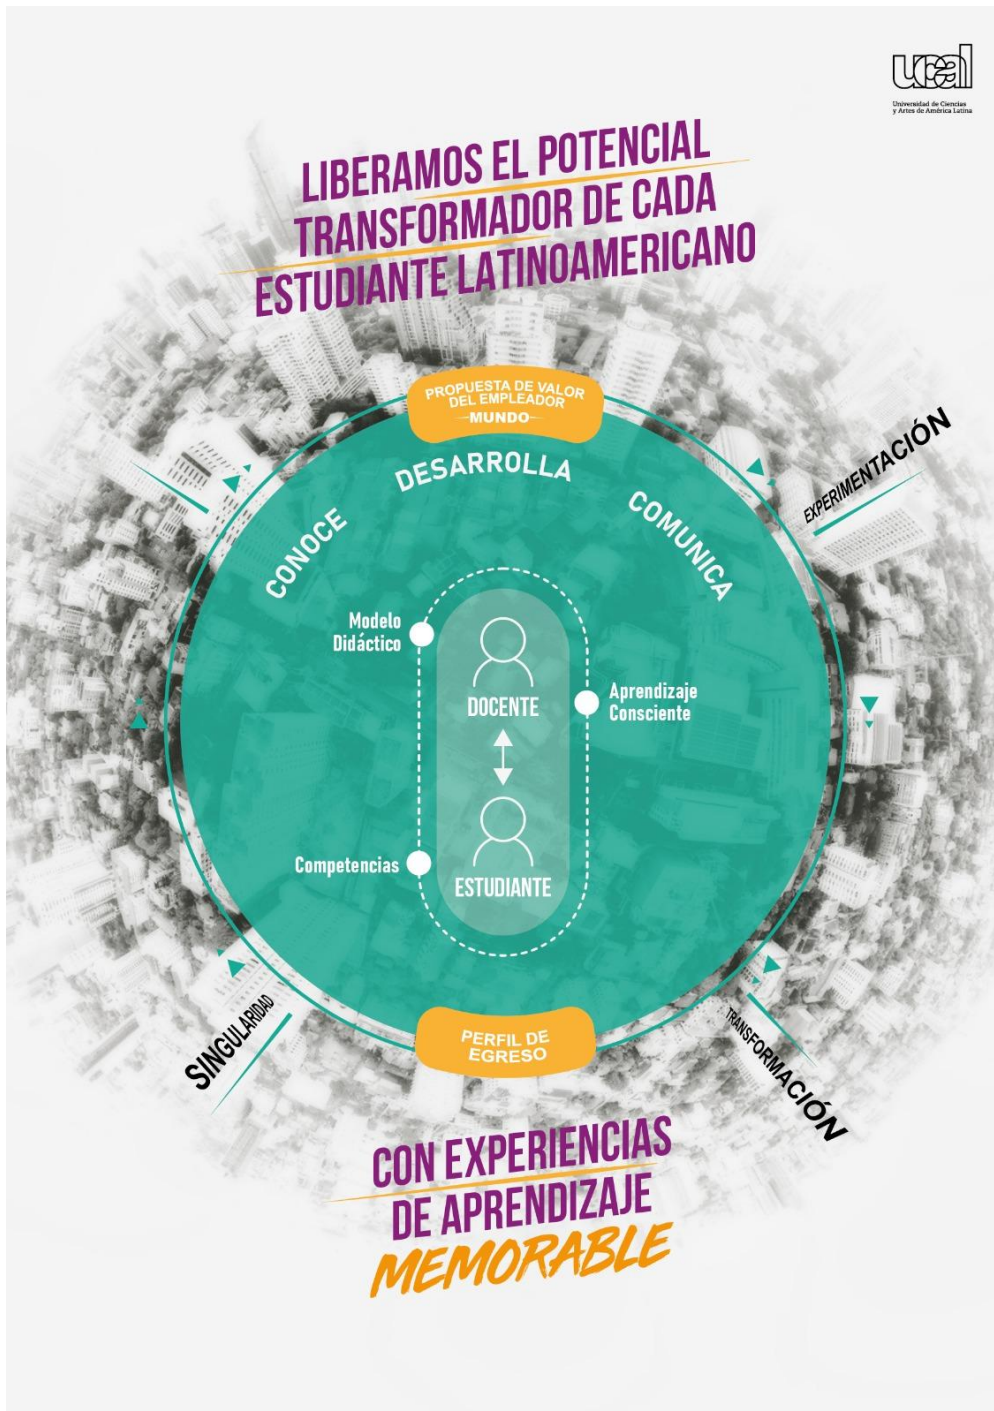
ucal
Universidad de Ciencias y Artes de América Latina

LIBERAMOS EL POTENCIAL TRANSFORMADOR DE CADA ESTUDIANTE LATINOAMERICANO

PROPUESTA DE VALOR DEL EMPLEADOR
MUNDO

DESARROLLA
CONOCE
COMUNICA

EXPERIMENTACIÓN

Modelo Didáctico
Aprendizaje Consciente
DOCENTE
Competencias
ESTUDIANTE

PERFIL DE EGRESO

SINGULARIDAD
TRANSFORMACIÓN

CON EXPERIENCIAS DE APRENDIZAJE MEMORABLE